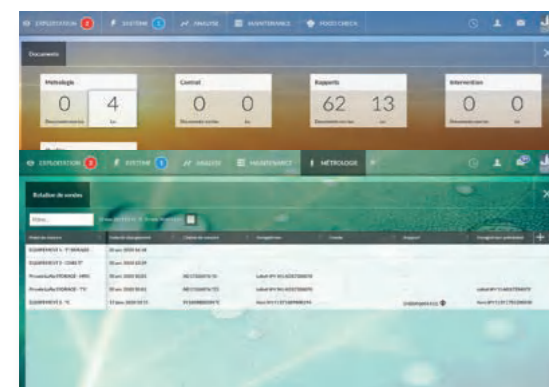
EXPLOITATION 2 SYSTEME 1 ANALYSE MAINTENANCE FOOD CHECK

Documents

| Métrologie | |
|---|---|
| 0 | 4 |
| Documents non lus | lus |

| Contrat | |
|---|---|
| 0 | 0 |
| Documents non lus | lus |

| Rapports | |
|---|---|
| 62 | 13 |
| Documents non lus | lus |

| Intervention | |
|---|---|
| 0 | 0 |
| Documents non lus | lus |

EXPLOITATION 2 SYSTEME 1 ANALYSE MAINTENANCE MÉTROLOGIE

Relation de sondes

Filtre...

| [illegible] | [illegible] | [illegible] | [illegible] | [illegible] | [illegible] | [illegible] |
|---|---|---|---|---|---|---|
| EQUIPEMENT 1 - T°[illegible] | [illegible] | | | | | |
| EQUIPEMENT 2 - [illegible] | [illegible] | | | | | |
| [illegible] | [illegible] | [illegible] | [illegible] | | | |
| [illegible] | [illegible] | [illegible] | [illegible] | | | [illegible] |
| EQUIPEMENT 3 - T° | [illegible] | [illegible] | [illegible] | | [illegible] | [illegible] |